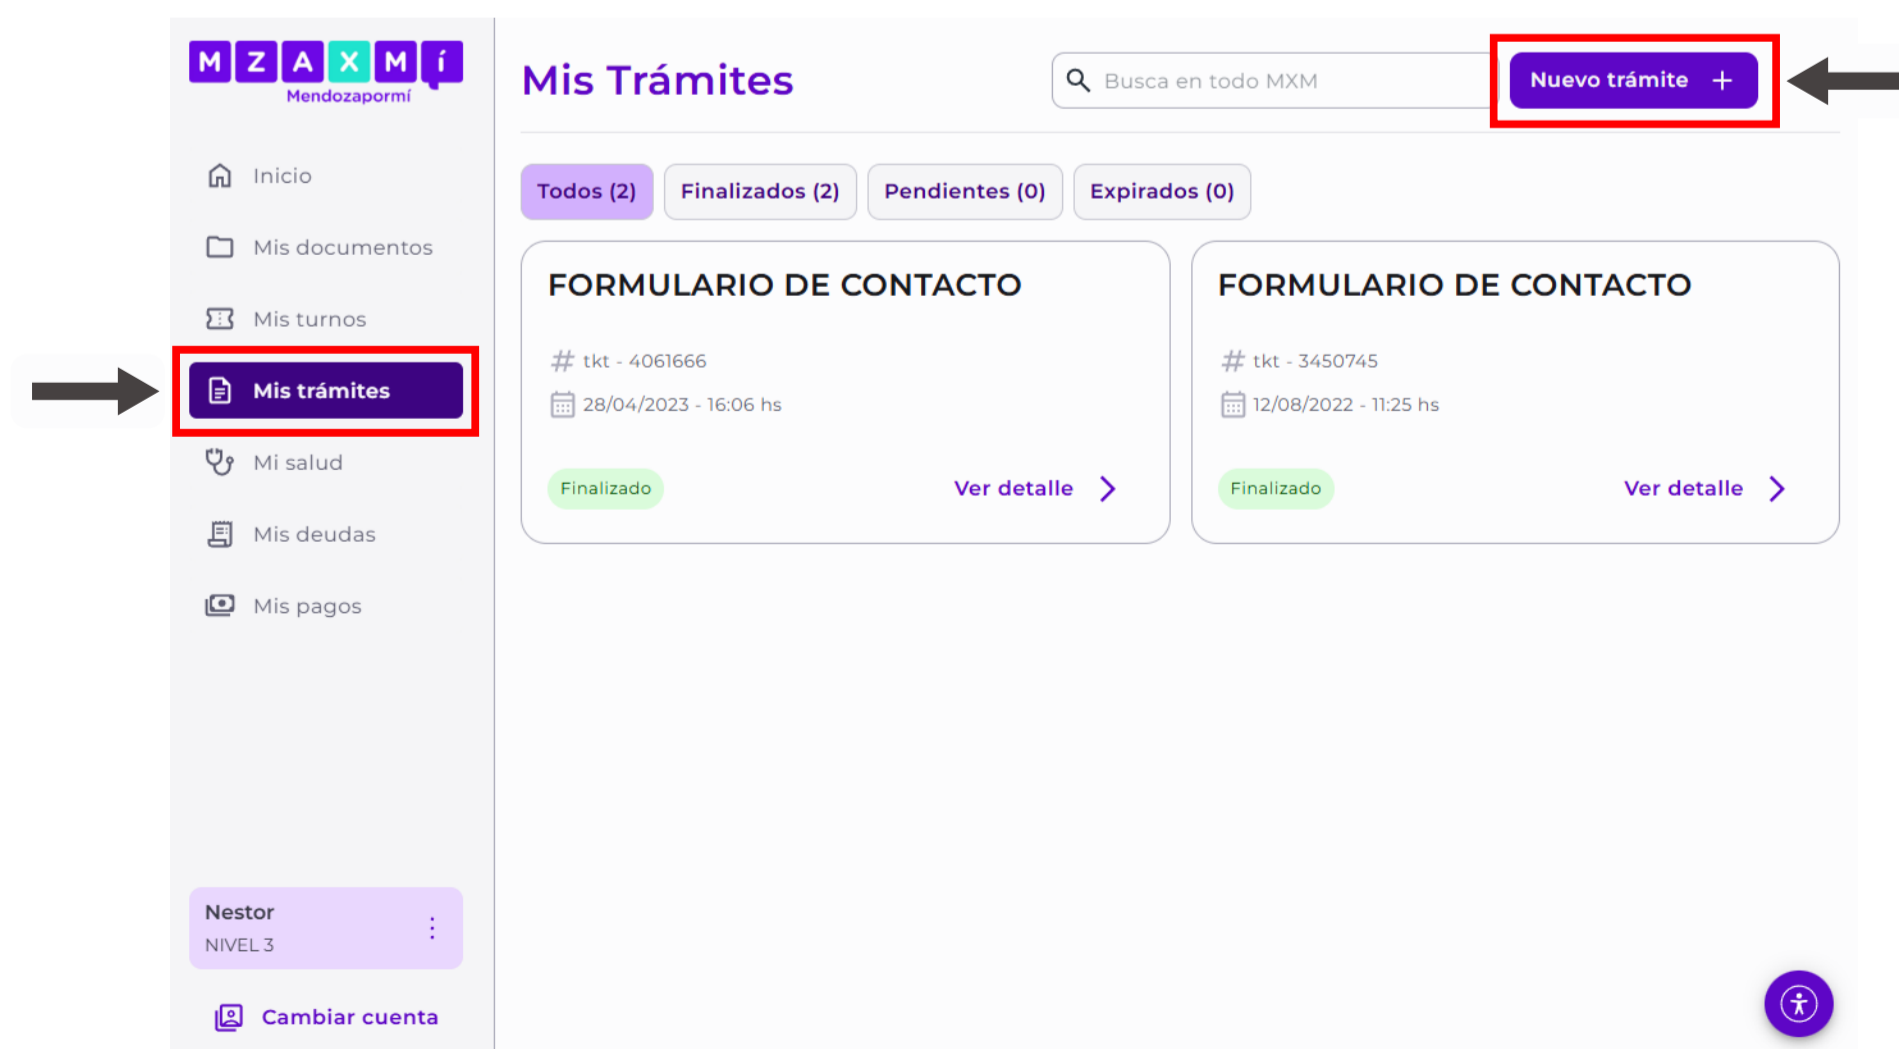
M Z A X M Í
Mendozapormí

Inicio
Mis documentos
Mis turnos
Mis trámites
Mi salud
Mis deudas
Mis pagos

Nestor
NIVEL 3

Cambiar cuenta

Mis Trámites

Busca en todo MXM

Nuevo trámite +

Todos (2) Finalizados (2) Pendientes (0) Expirados (0)

FORMULARIO DE CONTACTO
# tkt - 4061666
28/04/2023 - 16:06 hs
Finalizado
Ver detalle

FORMULARIO DE CONTACTO
# tkt - 3450745
12/08/2022 - 11:25 hs
Finalizado
Ver detalle